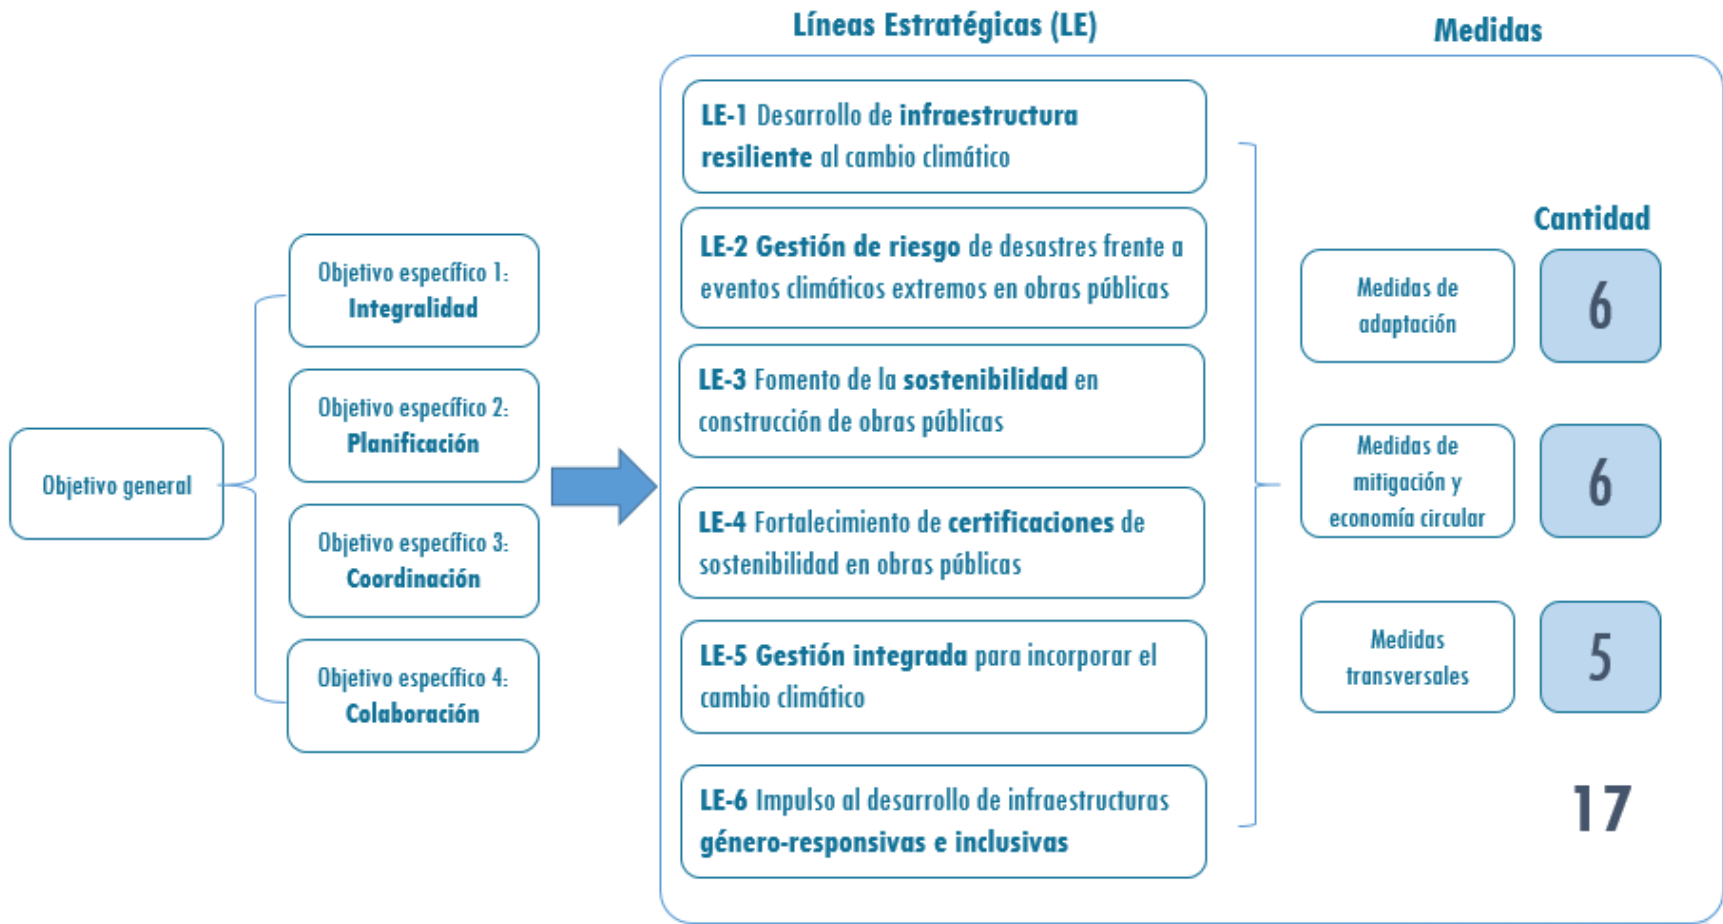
Objetivo general

Objetivo específico 1: Integralidad

Objetivo específico 2: Planificación

Objetivo específico 3: Coordinación

Objetivo específico 4: Colaboración

Líneas Estratégicas (LE)

LE-1 Desarrollo de infraestructura resiliente al cambio climático

LE-2 Gestión de riesgo de desastres frente a eventos climáticos extremos en obras públicas

LE-3 Fomento de la sostenibilidad en construcción de obras públicas

LE-4 Fortalecimiento de certificaciones de sostenibilidad en obras públicas

LE-5 Gestión integrada para incorporar el cambio climático

LE-6 Impulso al desarrollo de infraestructuras género-responsivas e inclusivas

Medidas

Cantidad

Medidas de adaptación 6

Medidas de mitigación y economía circular 6

Medidas transversales 5

17